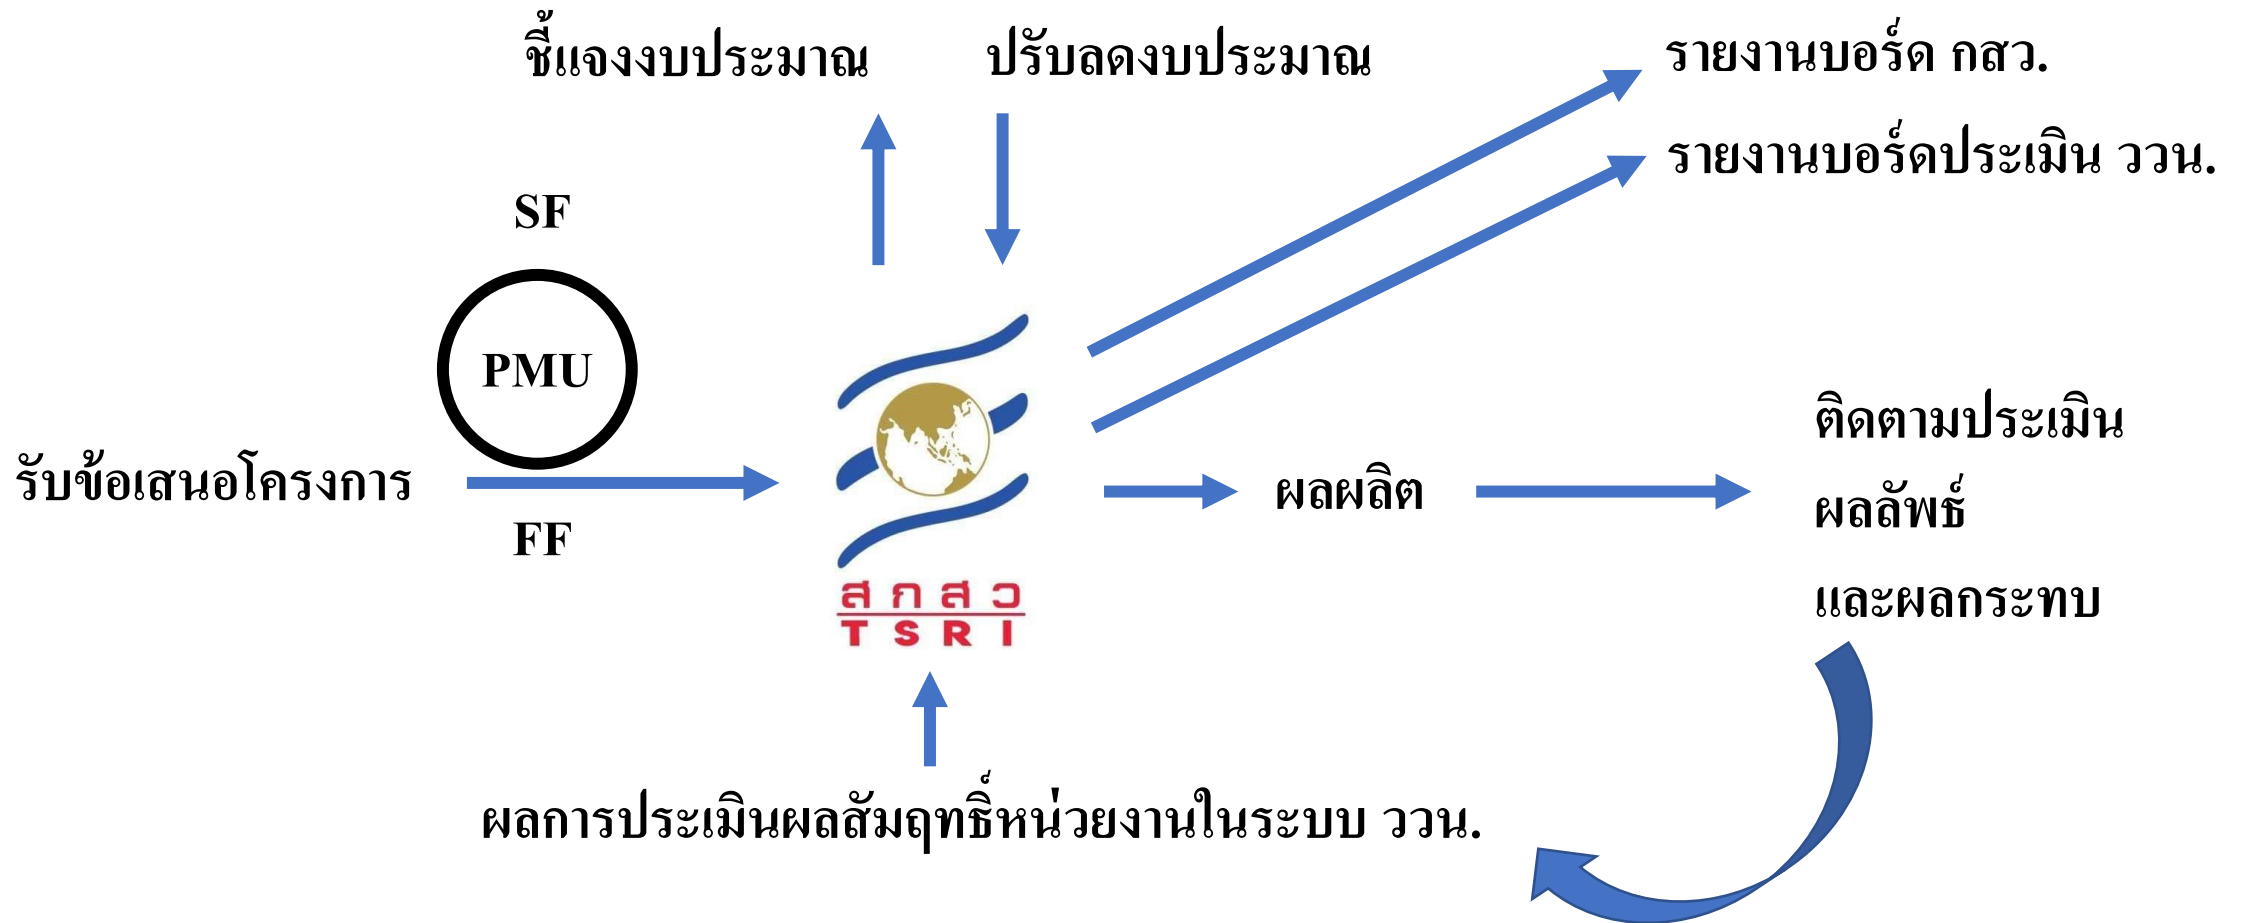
ชี้แจงงบประมาณ

ปรับลดงบประมาณ

รายงานบอร์ด กสว.

รายงานบอร์ดประเมิน วสน.

SF

PMU

รับข้อเสนอโครงการ

FF

สกสว
TSRI

ผลผลิต

ติดตามประเมิน
ผลลัพธ์
และผลกระทบ

ผลการประเมินผลสัมฤทธิ์หน่วยงานในระบบ ววน.